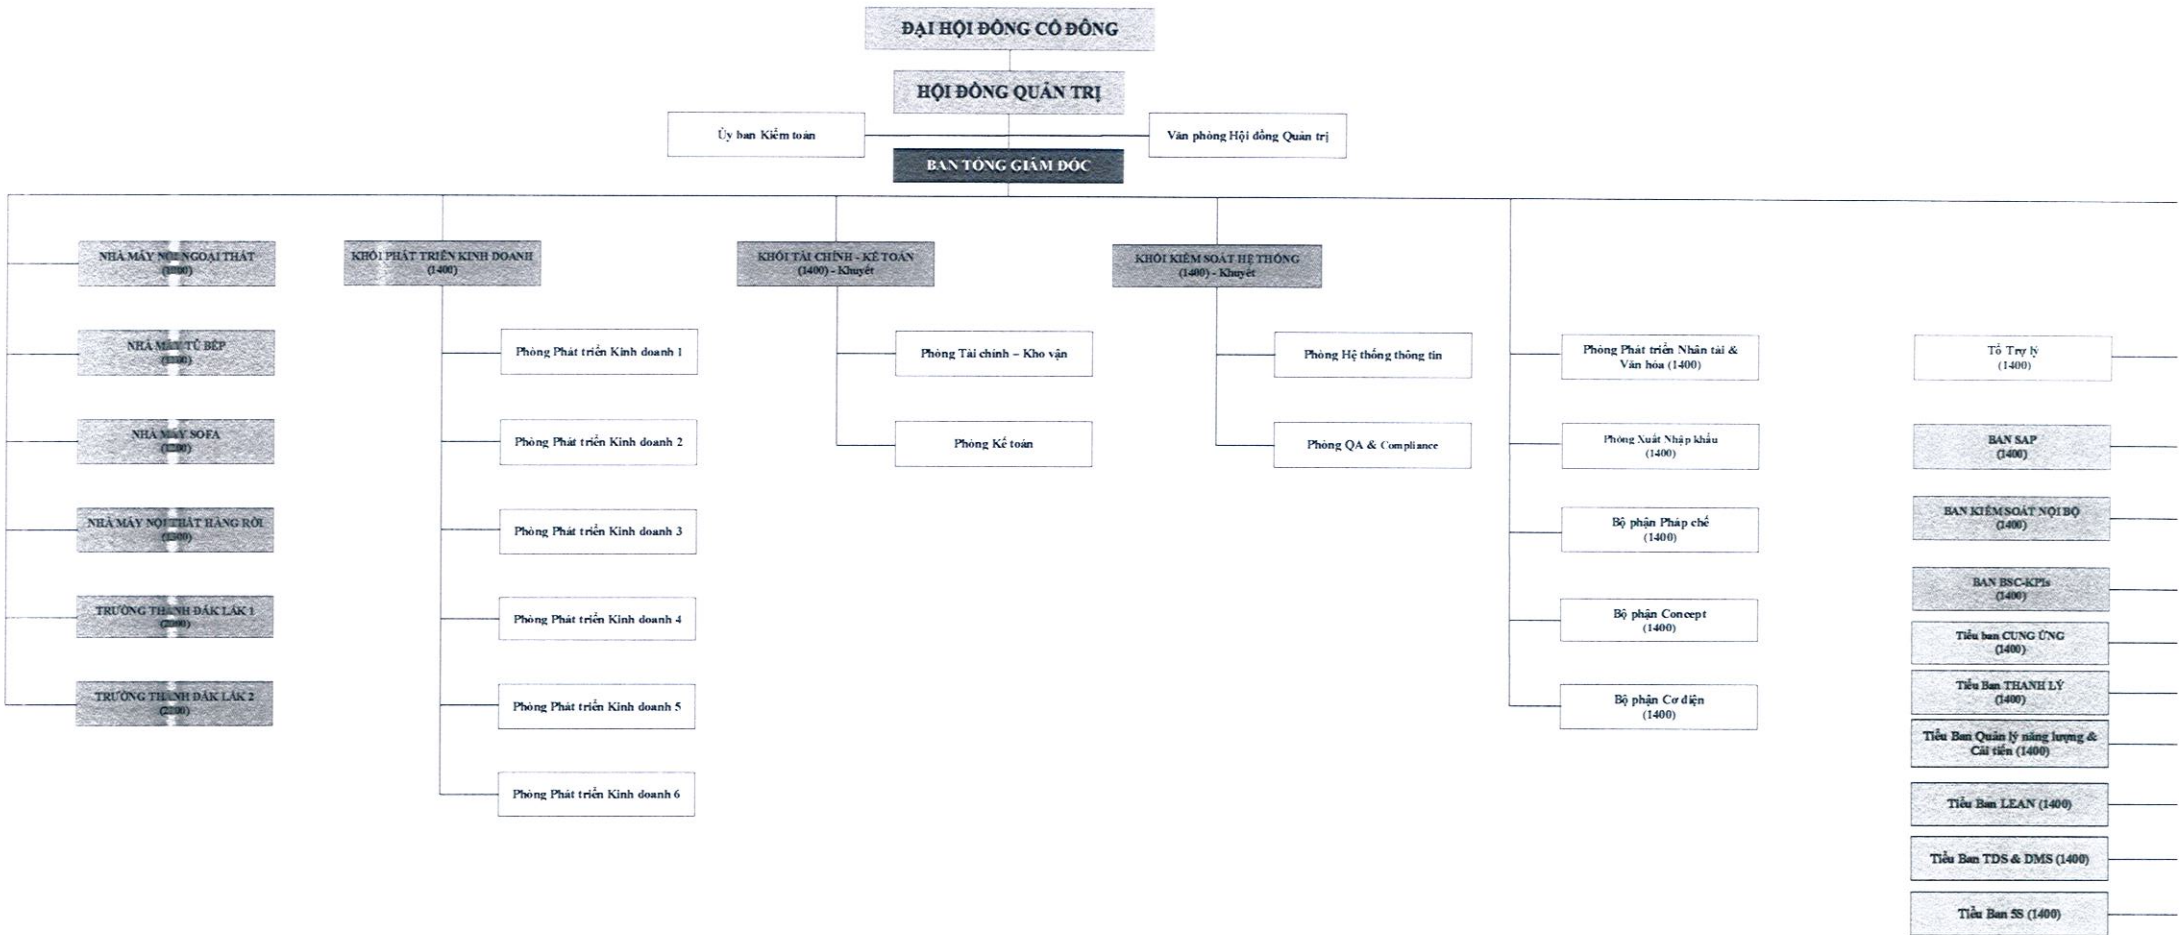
ĐẠI HỘI ĐỒNG CỔ ĐÔNG

HỘI ĐỒNG QUẢN TRỊ

Ủy ban Kiểm toán

Văn phòng Hội đồng Quản trị

BAN TỔNG GIÁM ĐỐC

NHÀ MÁY NỘI NGOẠI THẤT (1200)

NHÀ MÁY TỦ BẾP (1100)

NHÀ MÁY SOFA (1200)

NHÀ MÁY NỘI THẤT HÀNG RỜI (1500)

TRƯỜNG THÀNH ĐẮK LẮK 1 (2000)

TRƯỜNG THÀNH ĐẮK LẮK 2 (2100)

KHỐI PHÁT TRIỂN KINH DOANH (1400)

Phòng Phát triển Kinh doanh 1

Phòng Phát triển Kinh doanh 2

Phòng Phát triển Kinh doanh 3

Phòng Phát triển Kinh doanh 4

Phòng Phát triển Kinh doanh 5

Phòng Phát triển Kinh doanh 6

KHỐI TÀI CHÍNH - KẾ TOÁN (1400) - Khuyết

Phòng Tài chính – Kho vận

Phòng Kế toán

KHỐI KIỂM SOÁT HỆ THỐNG (1400) - Khuyết

Phòng Hệ thống thông tin

Phòng QA & Compliance

Phòng Phát triển Nhân tài & Văn hóa (1400)

Phòng Xuất Nhập khẩu (1400)

Bộ phận Pháp chế (1400)

Bộ phận Concept (1400)

Bộ phận Cơ điện (1400)

Tổ Trợ lý (1400)

BAN SAP (1400)

BAN KIỂM SOÁT NỘI BỘ (1400)

BAN BSC-KPIs (1400)

Tiểu ban CUNG ỨNG (1400)

Tiểu Ban THANH LÝ (1400)

Tiểu Ban Quản lý năng lượng & Cải tiến (1400)

Tiểu Ban LEAN (1400)

Tiểu Ban TDS & DMS (1400)

Tiểu Ban 5S (1400)